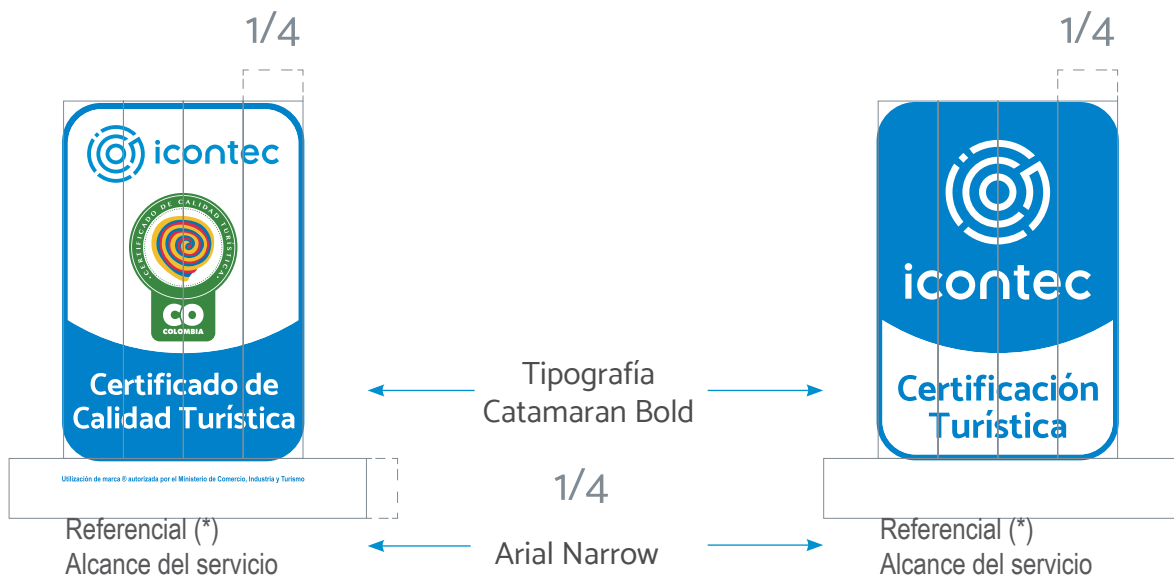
1/4

icontec

CERTIFICADO DE CALIDAD TURÍSTICA

CO
COLOMBIA

Certificado de Calidad Turística

Utilización de marca ® autorizada por el Ministerio de Comercio, Industria y Turismo

Referencial (*)
Alcance del servicio

Tipografía
Catamaran Bold

1/4

Arial Narrow

1/4

icontec

Certificación Turística

Referencial (*)
Alcance del servicio